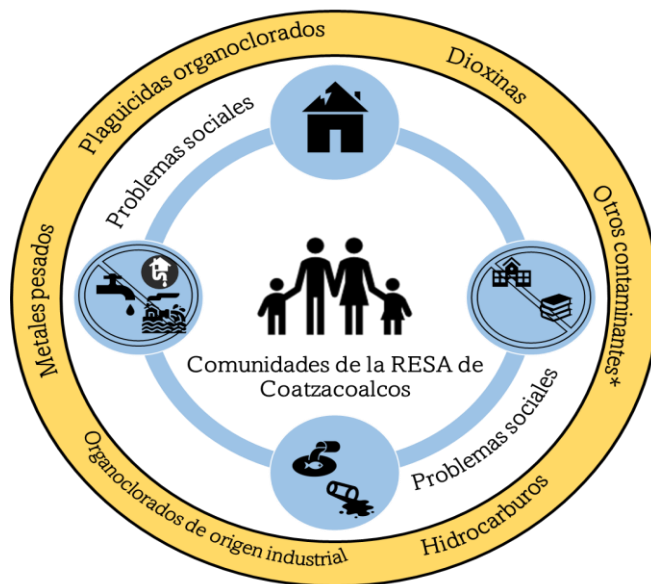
Plaguicidas organoclorados
Dioxinas
Otros contaminantes*
Hidrocarburos
Organoclorados de origen industrial
Metales pesados
Problemas sociales
Problemas sociales
Comunidades de la RESA de Coatzacoalcos